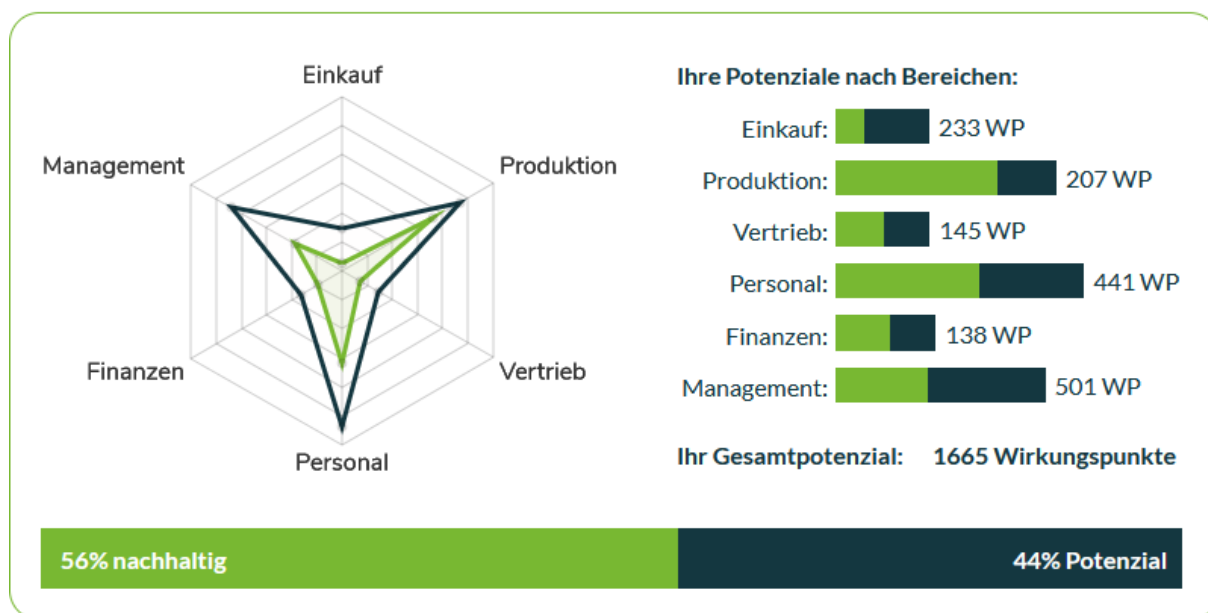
Einkauf
Management
Produktion
Finanzen
Vertrieb
Personal

Ihre Potenziale nach Bereichen:

Einkauf: 233 WP
Produktion: 207 WP
Vertrieb: 145 WP
Personal: 441 WP
Finanzen: 138 WP
Management: 501 WP

Ihr Gesamtpotenzial: 1665 Wirkungspunkte

56% nachhaltig
44% Potenzial